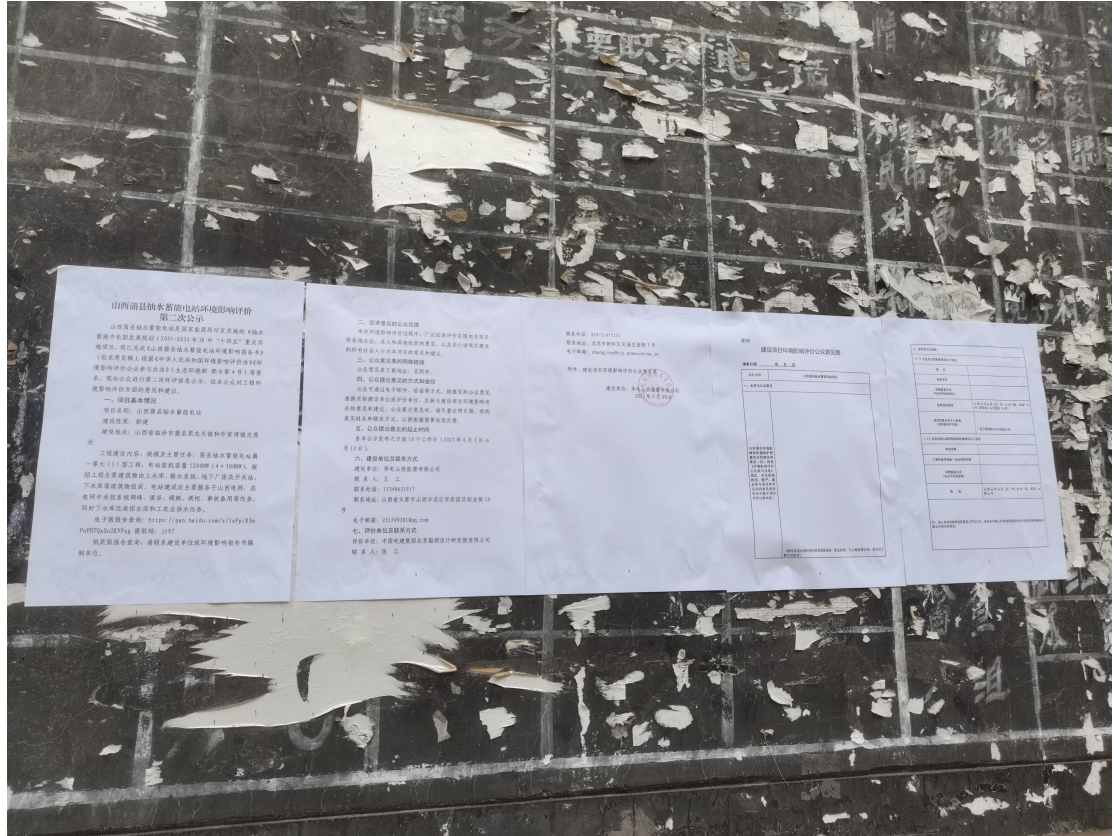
山西蒲县抽水蓄能电站环境影响评价
第二次公示

山西蒲县抽水蓄能电站是国家能源局印发实施的《抽水蓄能中长期发展规划（2021-2035年）》中"十四五"重点实施项目。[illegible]

一、项目基本情况
项目名称：山西蒲县抽水蓄能电站
建设性质：新建
建设地点：山西省临汾市蒲县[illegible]

工程建设内容、规模及主要任务：蒲县抽水蓄能电站属一等大（1）型工程，电站装机容量1200MW（4×300MW），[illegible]

电子版报告查询：https://pan.baidu.com/s/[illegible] 提取码：jr97
纸质版报告查询：请联系建设单位或环境影响报告书编制单位。

二、征求意见的公众范围
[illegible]

三、公众意见表的网络链接
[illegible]

四、公众提出意见的方式和途径
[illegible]

五、公众提出意见的起止时间
自本公示发布之日起10个工作日（2021年6月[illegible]日-6月18日）。

六、建设单位及联系方式
建设单位：华电山西能源有限公司
联系人：王工
联系电话：13348631917
联系地址：山西省太原市山西示范区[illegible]号

电子邮箱：251399281@qq.com
七、评价单位及联系方式
评价单位：中国电建集团北京勘测设计研究院有限公司
联系人：张工

联系电话：010-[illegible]
联系地址：北京市朝阳区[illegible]
电子邮箱：zhangjing@bjy.powerchina.cn

附件：建设项目环境影响评价公众意见表

建设单位：华电山西能源有限公司
2021年6月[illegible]日

附件
建设项目环境影响评价公众意见表
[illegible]